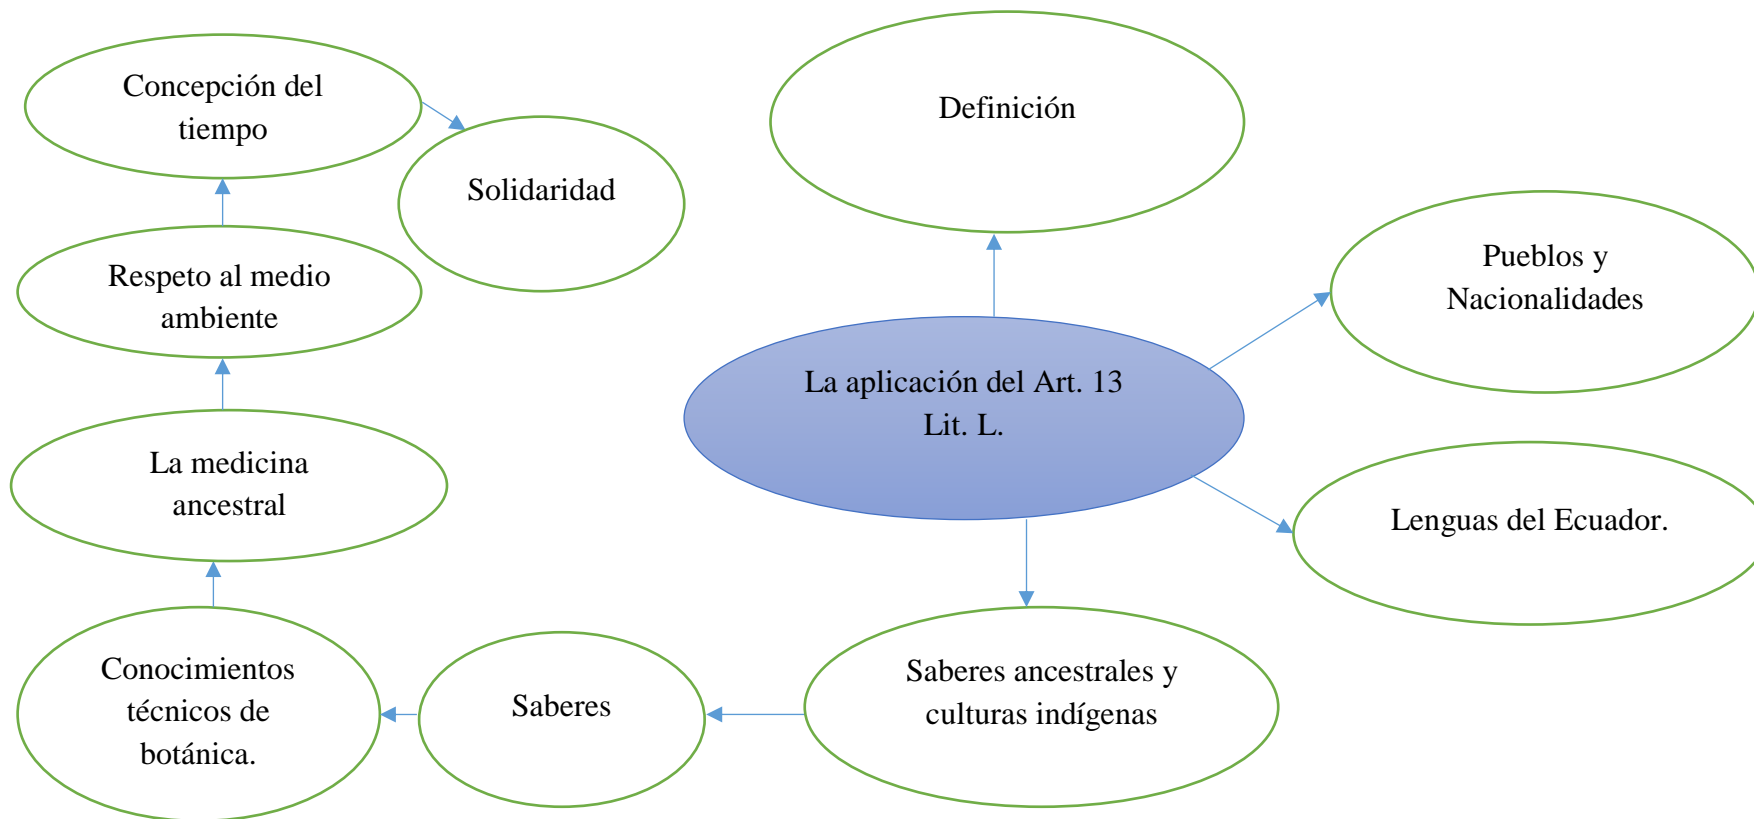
Concepción del tiempo

Solidaridad

Definición

Respeto al medio ambiente

Pueblos y Nacionalidades

La aplicación del Art. 13 Lit. L.

La medicina ancestral

Lenguas del Ecuador.

Conocimientos técnicos de botánica.

Saberes

Saberes ancestrales y culturas indígenas